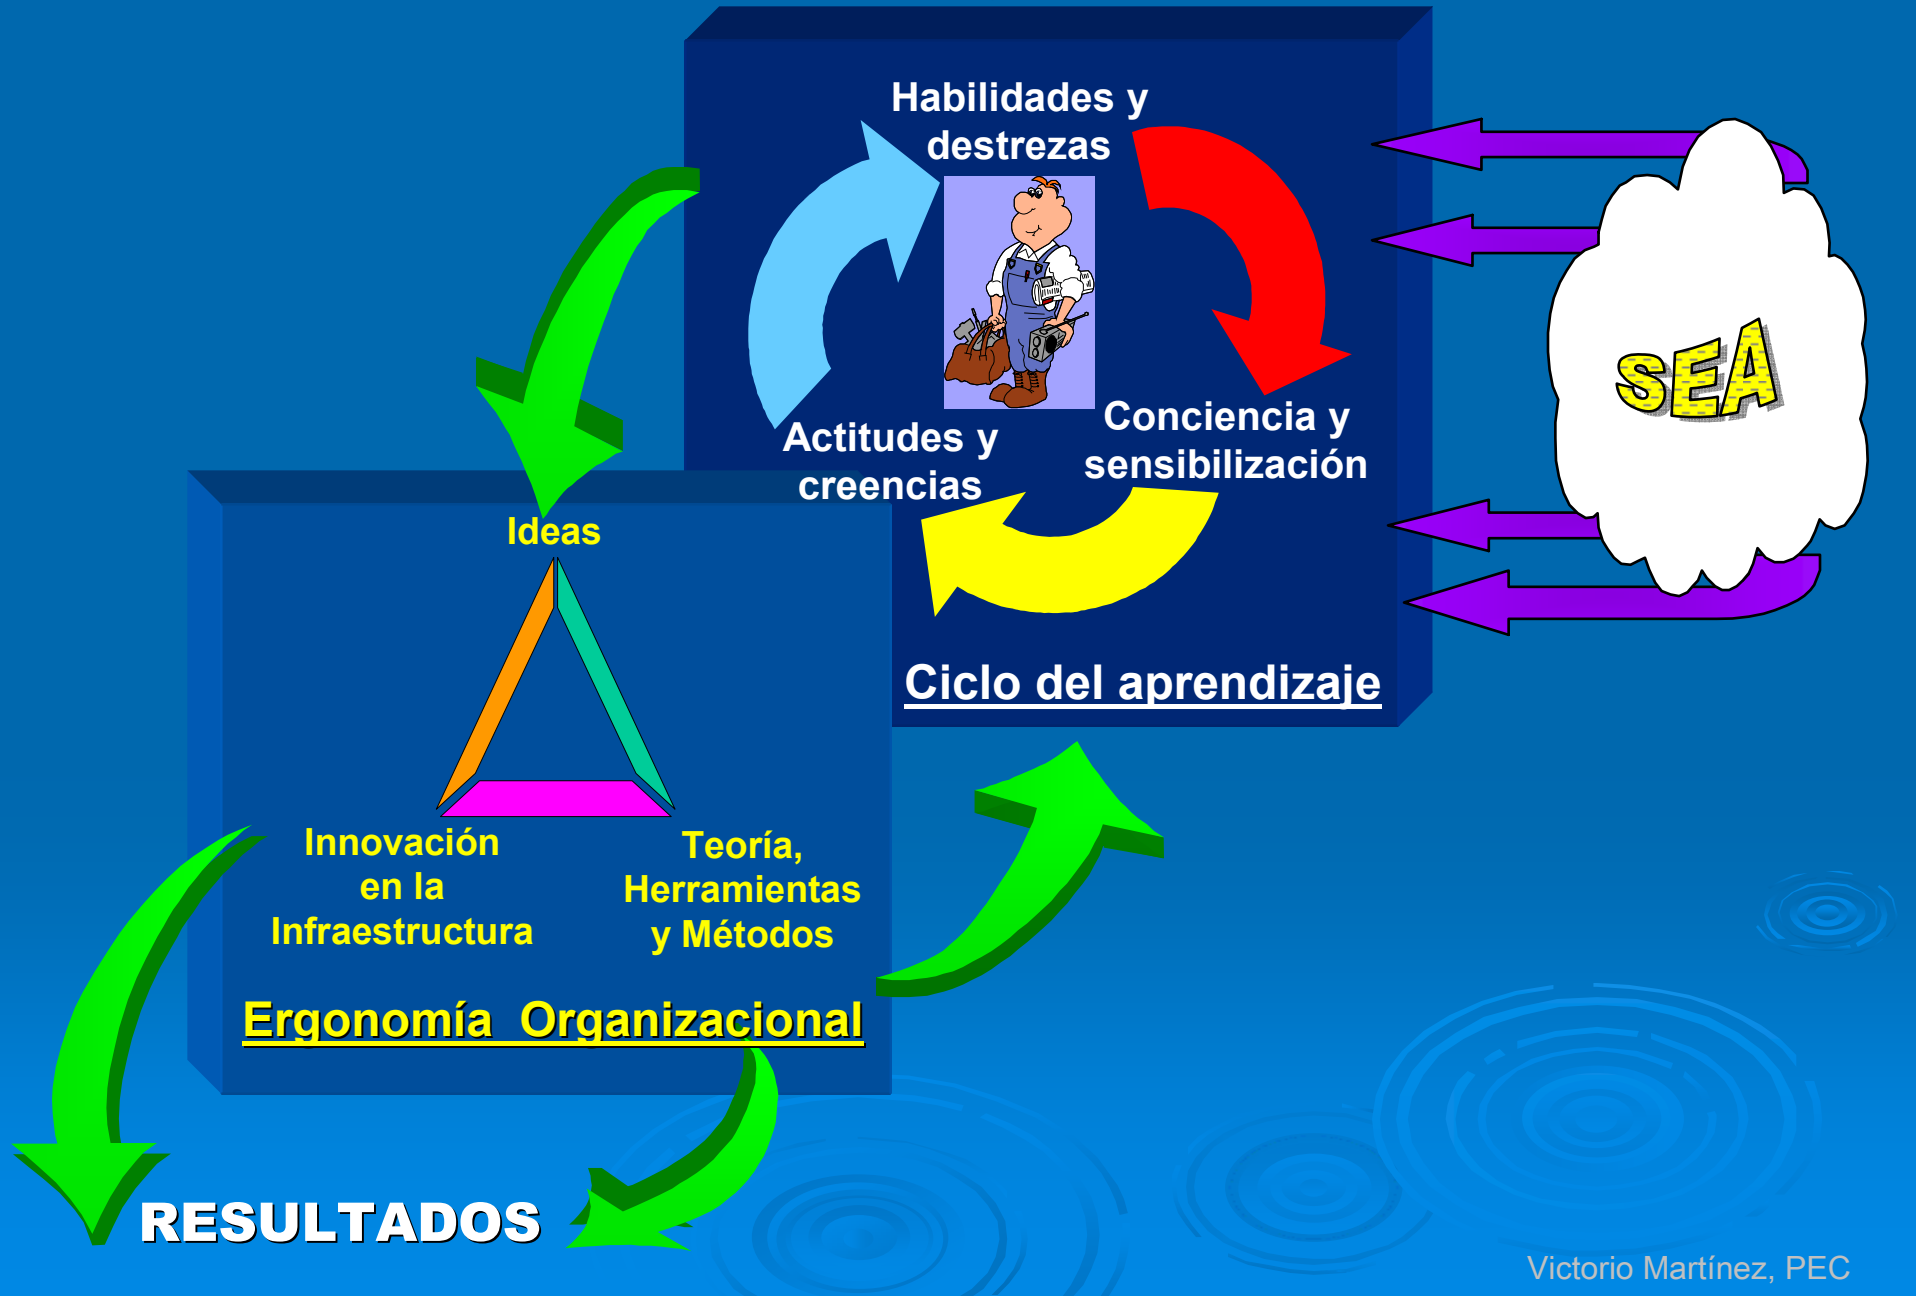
Habilidades y destrezas

Conciencia y sensibilización

Actitudes y creencias

Ciclo del aprendizaje

SEA

Ideas

Innovación en la Infraestructura

Teoría, Herramientas y Métodos

Ergonomía Organizacional

RESULTADOS

Victorio Martínez, PEC